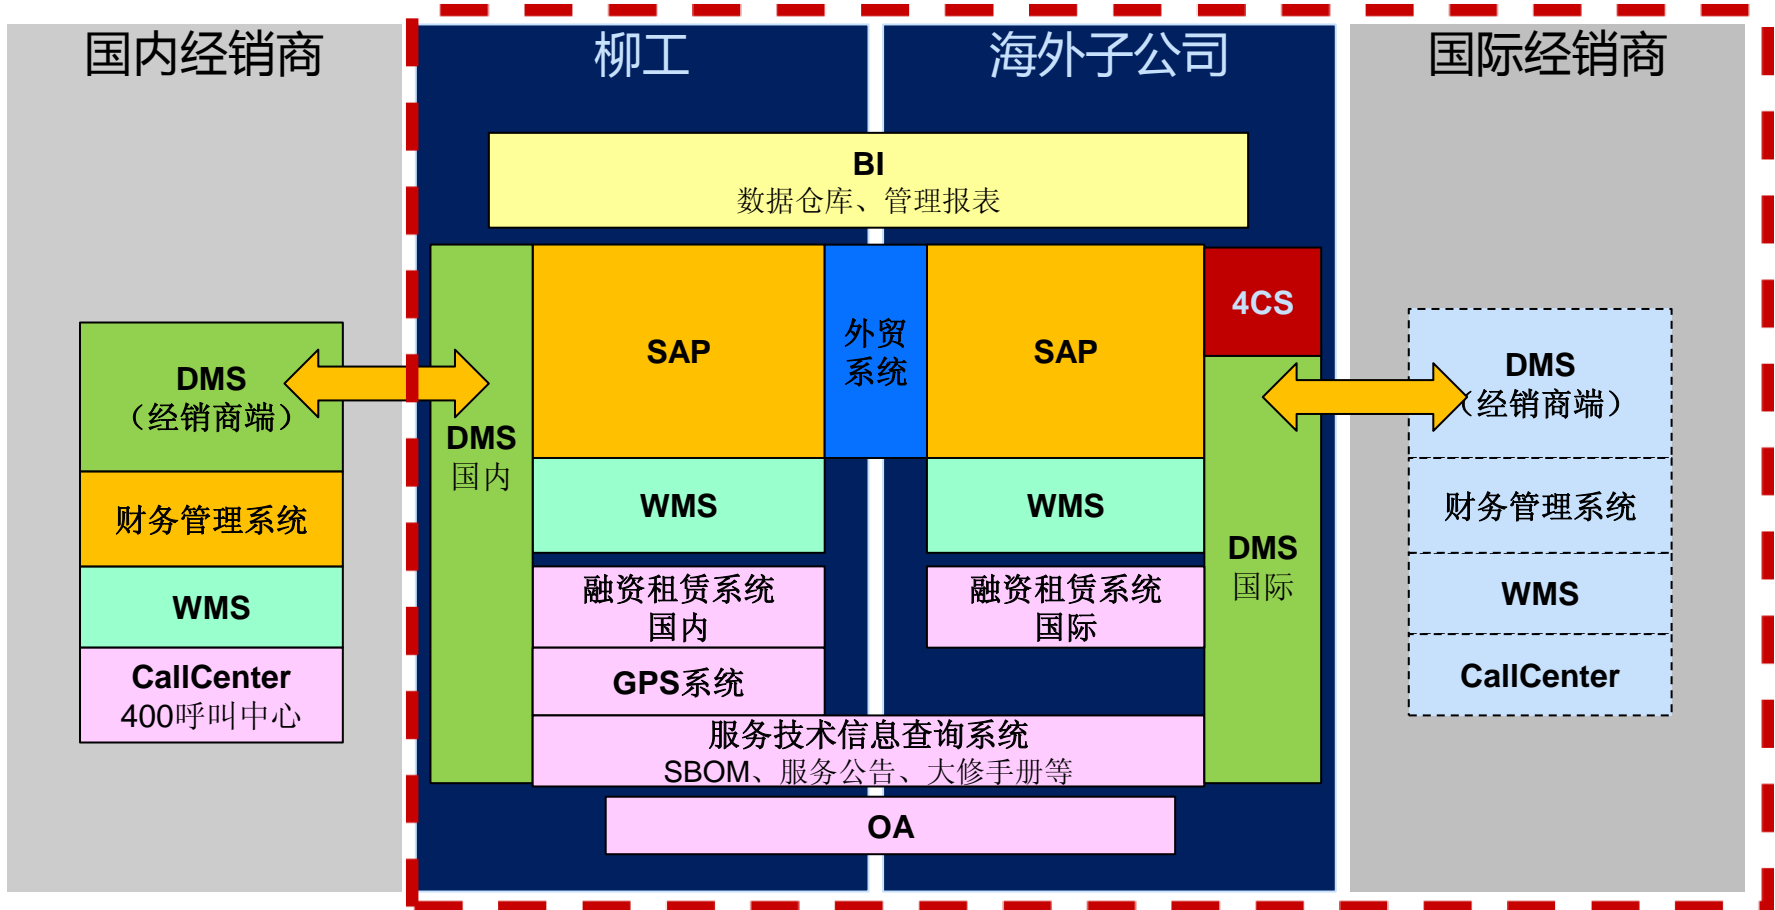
国内经销商

柳工

海外子公司

国际经销商

BI
数据仓库、管理报表

DMS
（经销商端）

财务管理系统

WMS

CallCenter
400呼叫中心

DMS
国内

SAP

外贸系统

SAP

4CS

WMS

WMS

融资租赁系统
国内

融资租赁系统
国际

GPS系统

服务技术信息查询系统
SBOM、服务公告、大修手册等

OA

DMS
国际

DMS
（经销商端）

财务管理系统

WMS

CallCenter